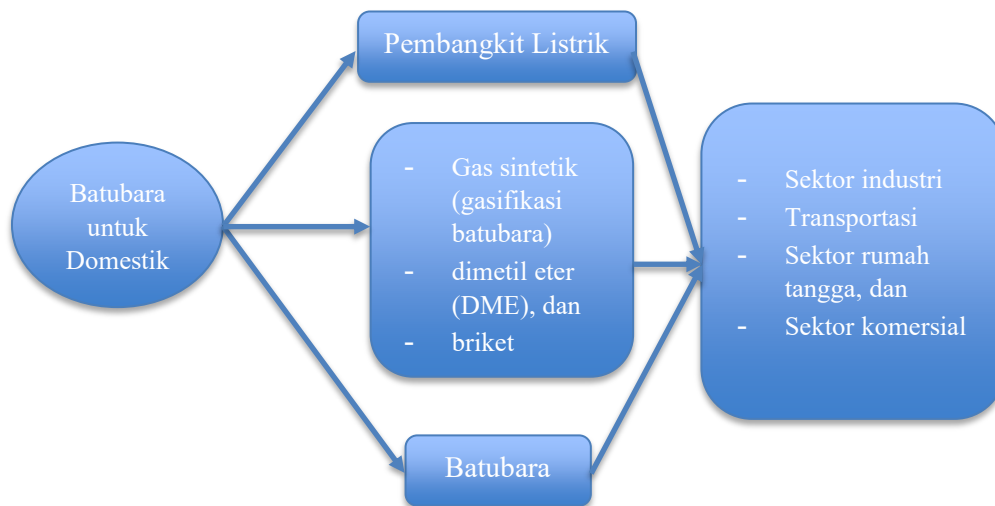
Batubara untuk Domestik

Pembangkit Listrik

- Gas sintetik (gasifikasi batubara)
- dimetil eter (DME), dan
- briket

Batubara

- Sektor industri
- Transportasi
- Sektor rumah tangga, dan
- Sektor komersial